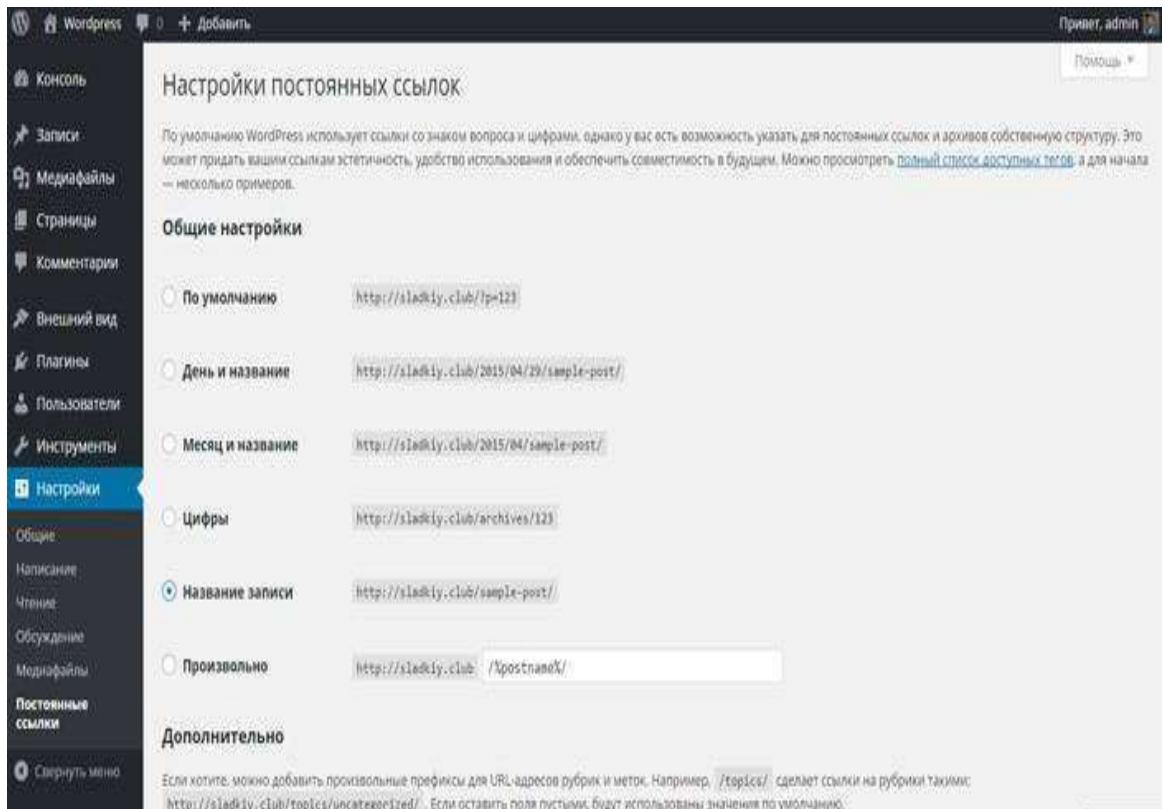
Wordpress 0 + Добавить Привет, admin

Помощь ▾

Консоль
Записи
Медиафайлы
Страницы
Комментарии
Внешний вид
Плагины
Пользователи
Инструменты
Настройки
Общие
Написание
Чтение
Обсуждение
Медиафайлы
Постоянные ссылки
Свернуть меню

Настройки постоянных ссылок

По умолчанию WordPress использует ссылки со знаком вопроса и цифрами, однако у вас есть возможность указать для постоянных ссылок и архивов собственную структуру. Это может придать вашим ссылкам эстетичность, удобство использования и обеспечить совместимость в будущем. Можно просмотреть полный список доступных тегов, а для начала — несколько примеров.

Общие настройки

По умолчанию http://sladkiy.club/?p=123

День и название http://sladkiy.club/2015/04/29/sample-post/

Месяц и название http://sladkiy.club/2015/04/sample-post/

Цифры http://sladkiy.club/archives/123

Название записи http://sladkiy.club/sample-post/

Произвольно http://sladkiy.club /%postname%/

Дополнительно

Если хотите, можно добавить произвольные префиксы для URL-адресов рубрик и меток. Например, /topics/ сделает ссылки на рубрики такими: http://sladkiy.club/topics/uncategorized/ . Если оставить поля пустыми, будут использованы значения по умолчанию.